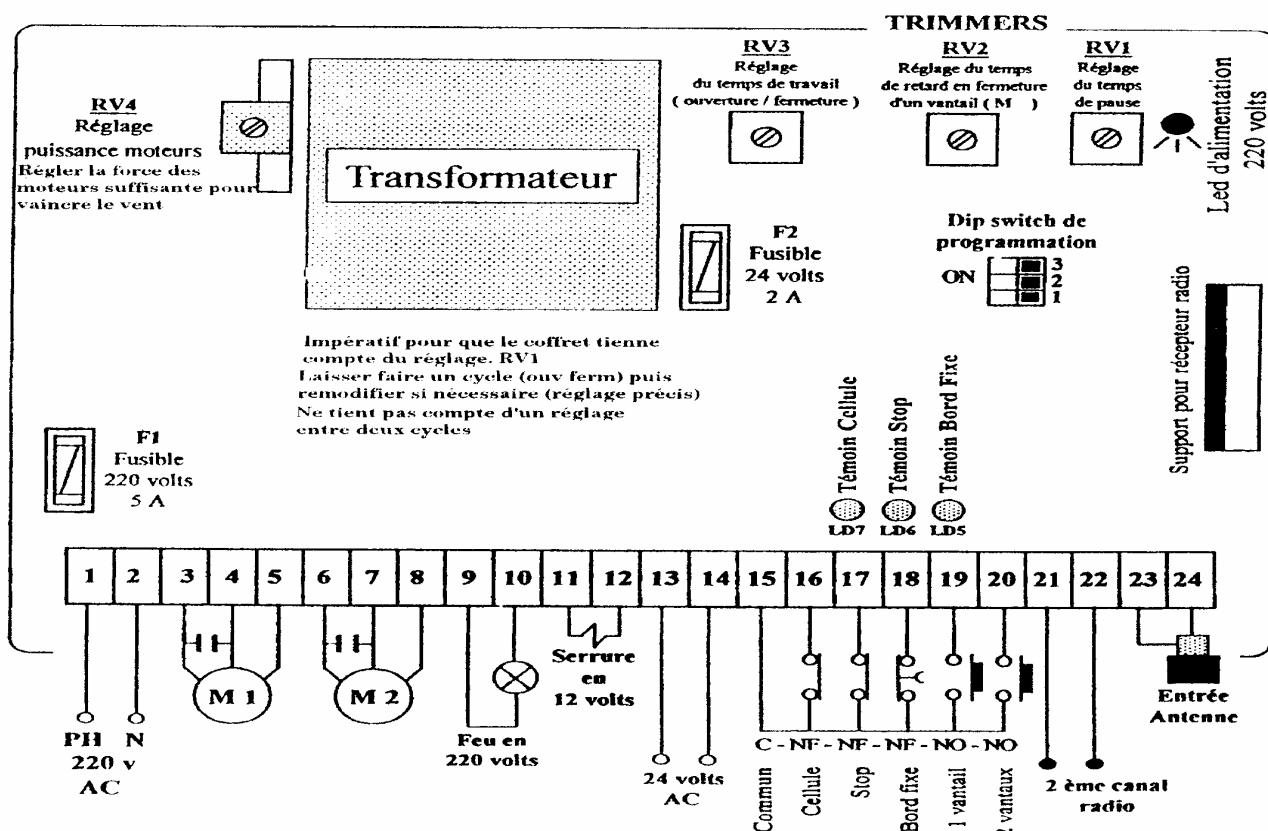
TRIMMERS

RV4
Réglage
puissance moteurs
Régler la force des moteurs suffisante pour vaincre le vent

Transformateur

RV3
Réglage
du temps de travail
( ouverture / fermeture )

RV2
Réglage du temps
de retard en fermeture
d'un vantail ( M )

RV1
Réglage
du temps
de pause

Led d'alimentation
220 volts

F2
Fusible
24 volts
2 A

Dip switch de
programmation
ON
3
2
1

Support pour récepteur radio

Impératif pour que le coffret tienne compte du réglage. RV1
Laisser faire un cycle (ouv ferm) puis remodifier si nécessaire (réglage précis)
Ne tient pas compte d'un réglage entre deux cycles

Témoin Cellule
Témoin Stop
Témoin Bord Fixe
LD7 LD6 LD5

F1
Fusible
220 volts
5 A

| 1 | 2 | 3 | 4 | 5 | 6 | 7 | 8 | 9 | 10 | 11 | 12 | 13 | 14 | 15 | 16 | 17 | 18 | 19 | 20 | 21 | 22 | 23 | 24 |
|---|---|---|---|---|---|---|---|---|---|---|---|---|---|---|---|---|---|---|---|---|---|---|---|

M 1
M 2

Serrure
en
12 volts

Entrée
Antenne

PH N
220 v
AC

Feu en
220 volts

24 volts
AC

C - NF - NF - NF - NO - NO

Commun
Cellule
Stop
Bord fixe
1 vantail
2 vantaux

2 ème canal
radio